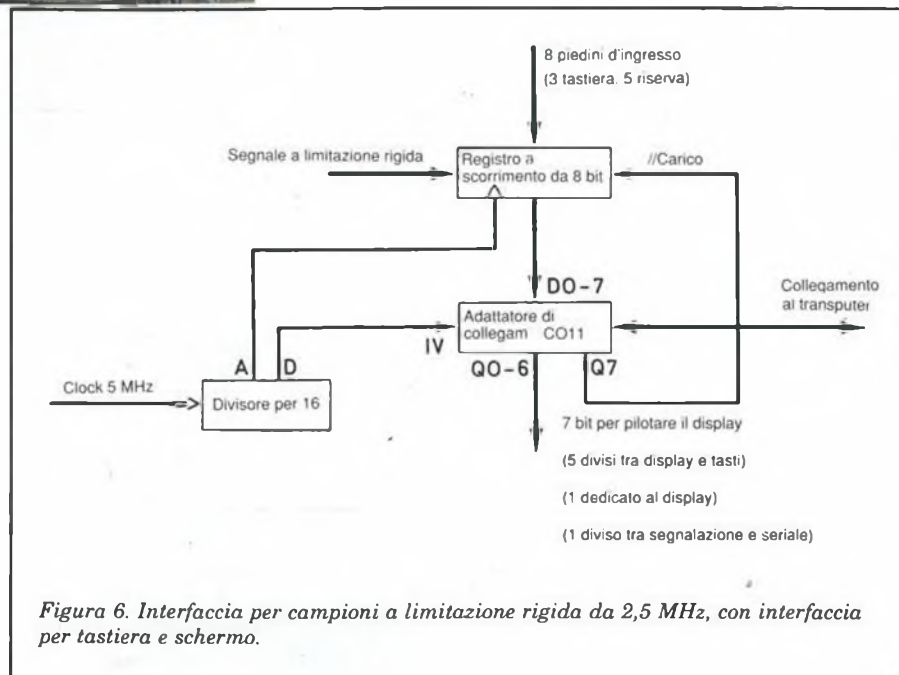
8 piedini d'ingresso
(3 tastiera, 5 riserva)

Segnale a limitazione rigida

Registro a scorrimento da 8 bit

//Carico

DO-7

Collegamento al transputer

Adattatore di collegam CO11

IV

A

D

QO-6

Q7

Clock 5 MHz

Divisore per 16

7 bit per pilotare il display
(5 divisi tra display e tasti)
(1 dedicato al display)
(1 diviso tra segnalazione e seriale)

*Figura 6. Interfaccia per campioni a limitazione rigida da 2,5 MHz, con interfaccia per tastiera e schermo.*